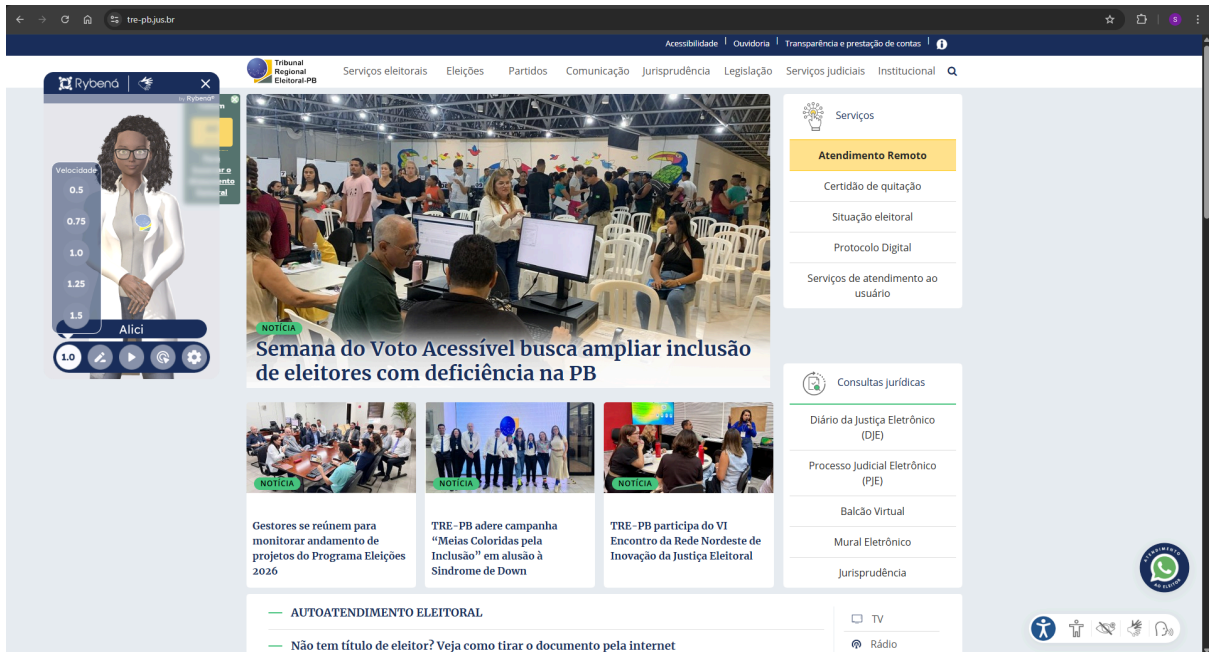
tre-pb.jus.br

Acessibilidade | Ouvidoria | Transparência e prestação de contas

Tribunal Regional Eleitoral-PB

Serviços eleitorais Eleições Partidos Comunicação Jurisprudência Legislação Serviços judiciais Institucional

Rybená

by Rybená

Velocidade
0.5
0.75
1.0
1.25
1.5

Alici

1.0

NOTÍCIA

Semana do Voto Acessível busca ampliar inclusão de eleitores com deficiência na PB

Serviços

Atendimento Remoto
Certidão de quitação
Situação eleitoral
Protocolo Digital
Serviços de atendimento ao usuário

Consultas jurídicas

Diário da Justiça Eletrônico (DJE)
Processo Judicial Eletrônico (PJE)
Balcão Virtual
Mural Eletrônico
Jurisprudência

NOTÍCIA
Gestores se reúnem para monitorar andamento de projetos do Programa Eleições 2026

NOTÍCIA
TRE-PB adere campanha “Meias Coloridas pela Inclusão” em alusão à Sindrome de Down

NOTÍCIA
TRE-PB participa do VI Encontro da Rede Nordeste de Inovação da Justiça Eleitoral

— AUTOATENDIMENTO ELEITORAL

— Não tem título de eleitor? Veja como tirar o documento pela internet

TV
Rádio

ATENDIMENTO AO ELEITOR